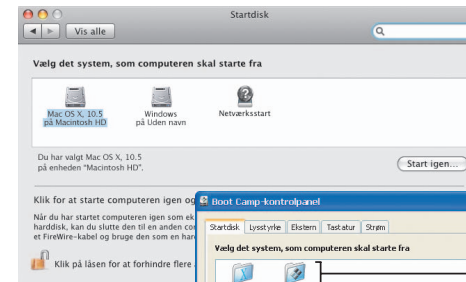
Startdisk

Vis alle

Vælg det system, som computeren skal starte fra

Mac OS X, 10.5 på Macintosh HD

Windows på Uden navn

Netværksstart

Du har valgt Mac OS X, 10.5 på enheden "Macintosh HD".

Start igen...

Klik for at starte computeren igen og

Når du har startet computeren igen som ek harddisk, kan du slutte den til en anden co et FireWire-kabel og bruge den som en har

Klik på låsen for at forhindre flere

Boot Camp-kontrolpanel

Startdisk | Lysstyrke | Ekstern | Tastatur | Strøm

Vælg det system, som computeren skal starte fra